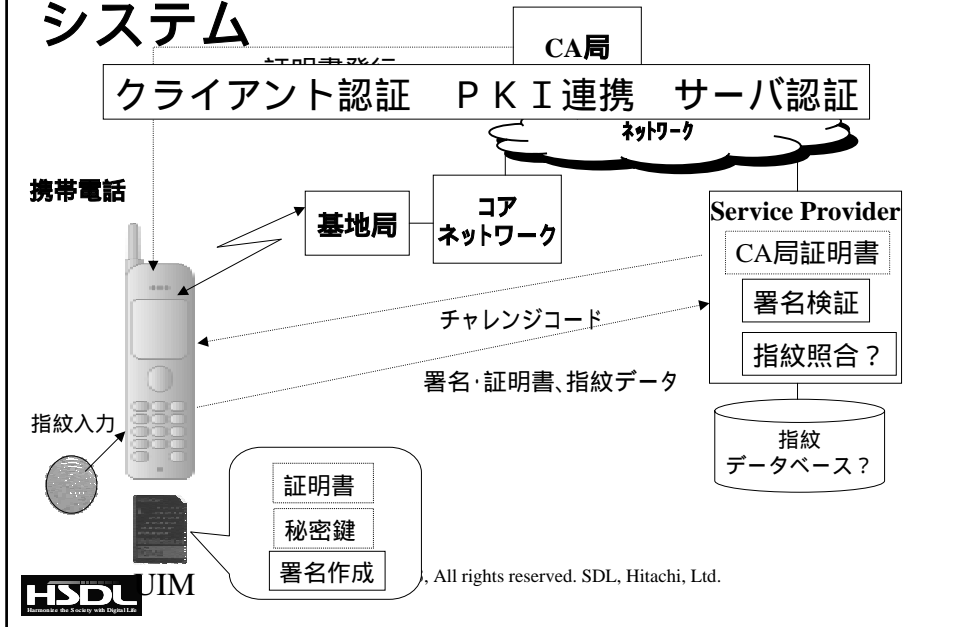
システム

証明書発行

CA局

クライアント認証　ＰＫＩ連携　サーバ認証

ネットワーク

携帯電話

基地局

コア ネットワーク

Service Provider

CA局証明書

署名検証

指紋照合？

チャレンジコード

署名･証明書､指紋データ

指紋入力

指紋 データベース？

証明書

秘密鍵

署名作成

UIM

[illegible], All rights reserved. SDL, Hitachi, Ltd.

HSDL
Harmonize the Society with Digital Life